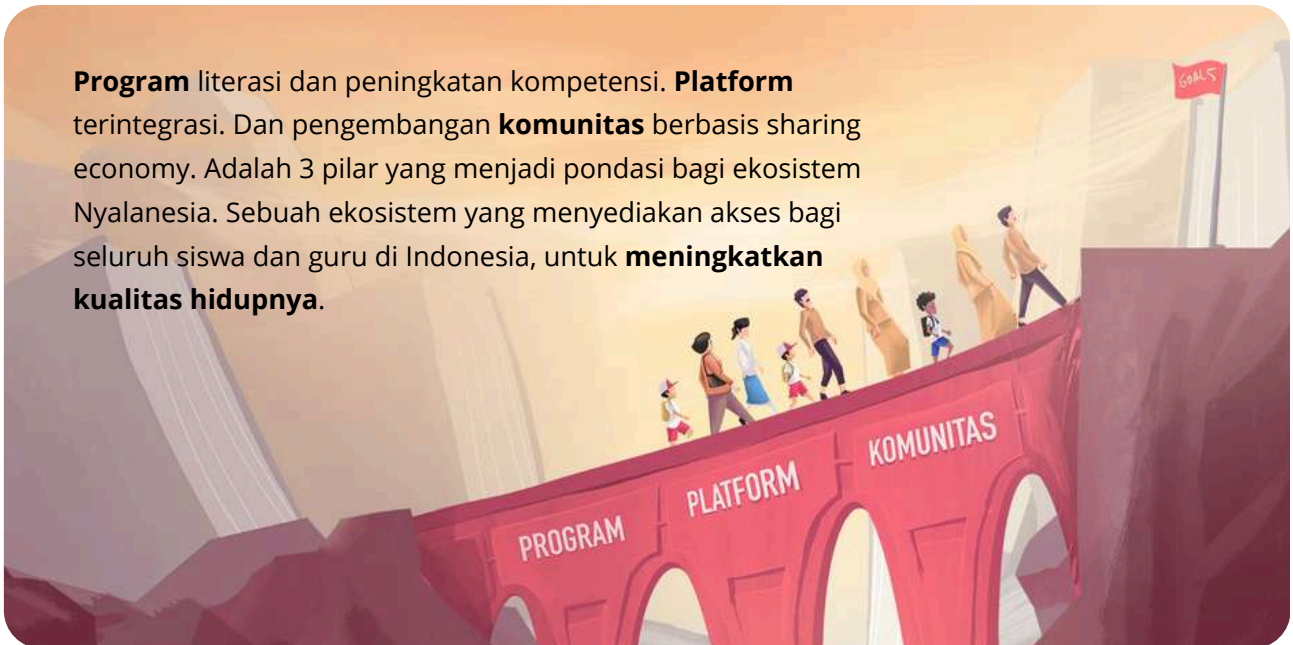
**Program** literasi dan peningkatan kompetensi. **Platform** terintegrasi. Dan pengembangan **komunitas** berbasis sharing economy. Adalah 3 pilar yang menjadi pondasi bagi ekosistem Nyalanesia. Sebuah ekosistem yang menyediakan akses bagi seluruh siswa dan guru di Indonesia, untuk **meningkatkan kualitas hidupnya**.

GOALS

PROGRAM

PLATFORM

KOMUNITAS